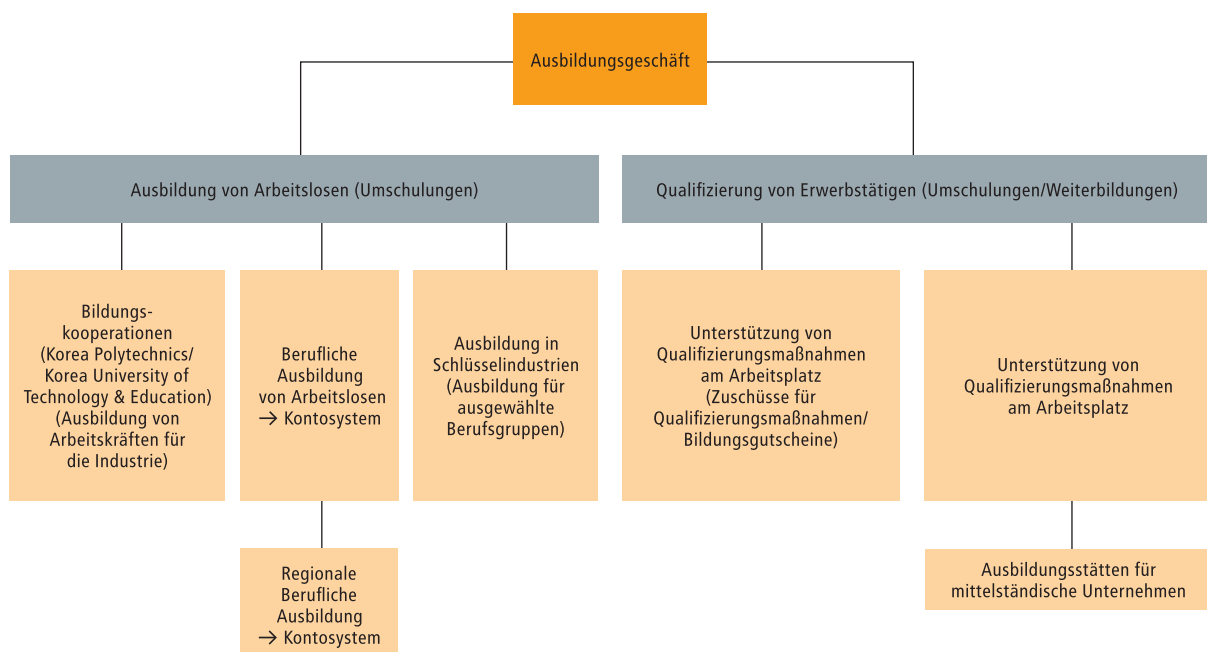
Ausbildungsgeschäft

Ausbildung von Arbeitslosen (Umschulungen)

Qualifizierung von Erwerbstätigen (Umschulungen/Weiterbildungen)

Bildungskooperationen (Korea Polytechnics/ Korea University of Technology & Education) (Ausbildung von Arbeitskräften für die Industrie)

Berufliche Ausbildung von Arbeitslosen → Kontosystem

Regionale Berufliche Ausbildung → Kontosystem

Ausbildung in Schlüsselindustrien (Ausbildung für ausgewählte Berufsgruppen)

Unterstützung von Qualifizierungsmaßnahmen am Arbeitsplatz (Zuschüsse für Qualifizierungsmaßnahmen/ Bildungsgutscheine)

Unterstützung von Qualifizierungsmaßnahmen am Arbeitsplatz

Ausbildungsstätten für mittelständische Unternehmen